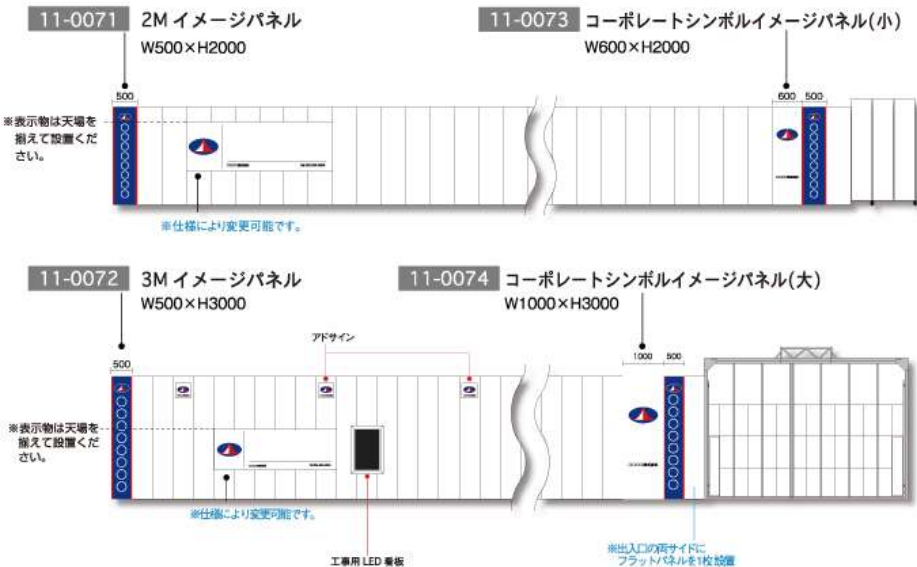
11-0071 2M イメージパネル
W500×H2000

11-0073 コーポレートシンボルイメージパネル(小)
W600×H2000

500

600 500

※表示物は天場を揃えて設置ください。

※仕様により変更可能です。

11-0072 3M イメージパネル
W500×H3000

11-0074 コーポレートシンボルイメージパネル(大)
W1000×H3000

アドサイン

500

1000 500

※表示物は天場を揃えて設置ください。

※仕様により変更可能です。

工事用 LED 看板

※出入口の両サイドにフラットパネルを1枚設置